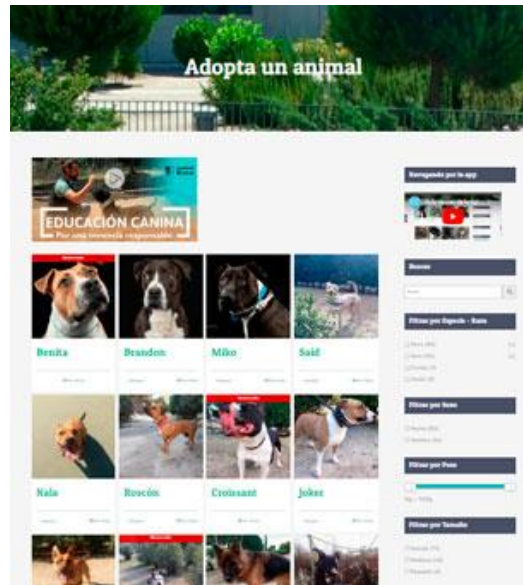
Adopta un animal

EDUCACIÓN CANINA
Por una tenencia responsable

Benita

Brandon

Miko

Said

Nala

Roscón

Croissant

Joker

Navegando por la app

Buscar

Filtrar por Especie - Raza

Filtrar por Sexo

Filtrar por Peso

Filtrar por Tamaño